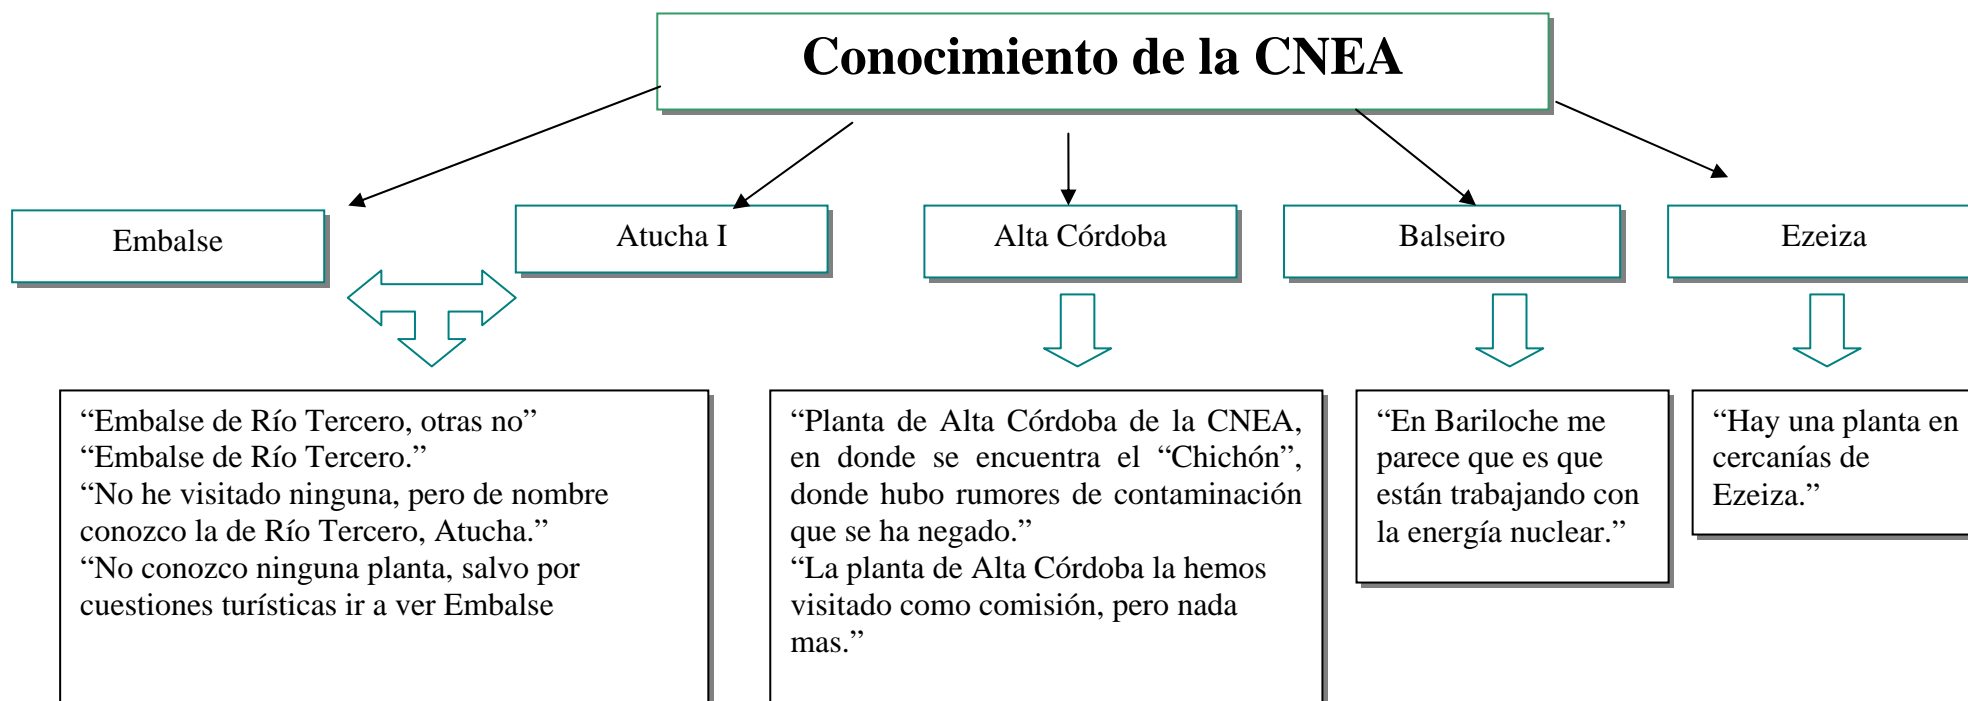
Conocimiento de la CNEA

Embalse

Atucha I

Alta Córdoba

Balseiro

Ezeiza

“Embalse de Río Tercero, otras no”
“Embalse de Río Tercero.”
“No he visitado ninguna, pero de nombre conozco la de Río Tercero, Atucha.”
“No conozco ninguna planta, salvo por cuestiones turísticas ir a ver Embalse

“Planta de Alta Córdoba de la CNEA, en donde se encuentra el “Chichón”, donde hubo rumores de contaminación que se ha negado.”
“La planta de Alta Córdoba la hemos visitado como comisión, pero nada mas.”

“En Bariloche me parece que es que están trabajando con la energía nuclear.”

“Hay una planta en cercanías de Ezeiza.”